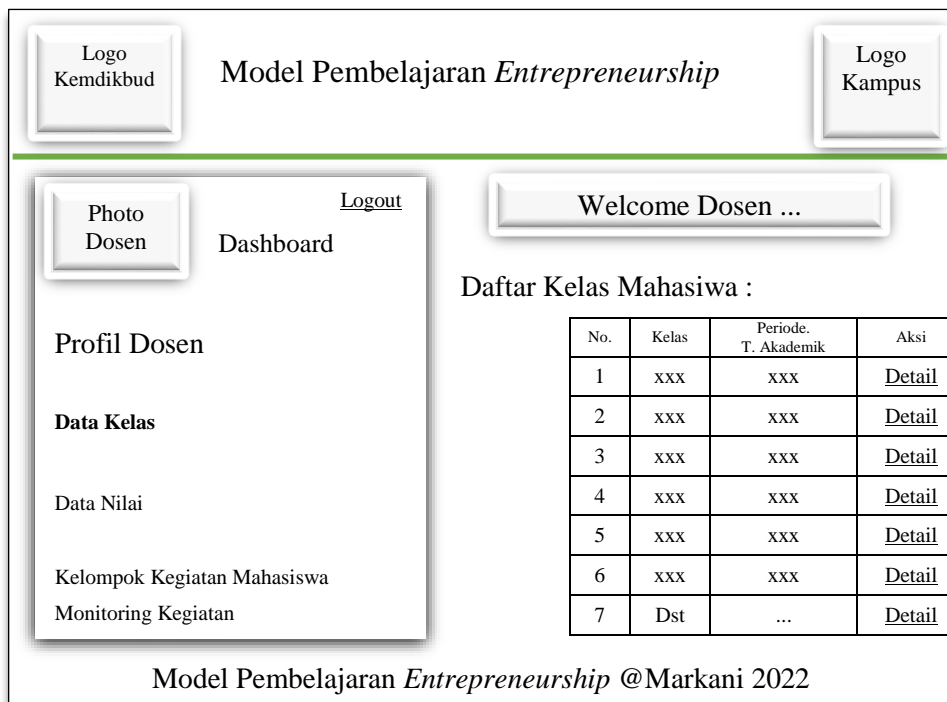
Logo Kemdikbud

Model Pembelajaran *Entrepreneurship*

Logo Kampus

Photo Dosen

Logout

Dashboard

Welcome Dosen ...

Daftar Kelas Mahasiwa :

Profil Dosen

**Data Kelas**

Data Nilai

Kelompok Kegiatan Mahasiswa

Monitoring Kegiatan

| No. | Kelas | Periode. T. Akademik | Aksi |
|---|---|---|---|
| 1 | xxx | xxx | Detail |
| 2 | xxx | xxx | Detail |
| 3 | xxx | xxx | Detail |
| 4 | xxx | xxx | Detail |
| 5 | xxx | xxx | Detail |
| 6 | xxx | xxx | Detail |
| 7 | Dst | ... | Detail |

Model Pembelajaran *Entrepreneurship* @Markani 2022